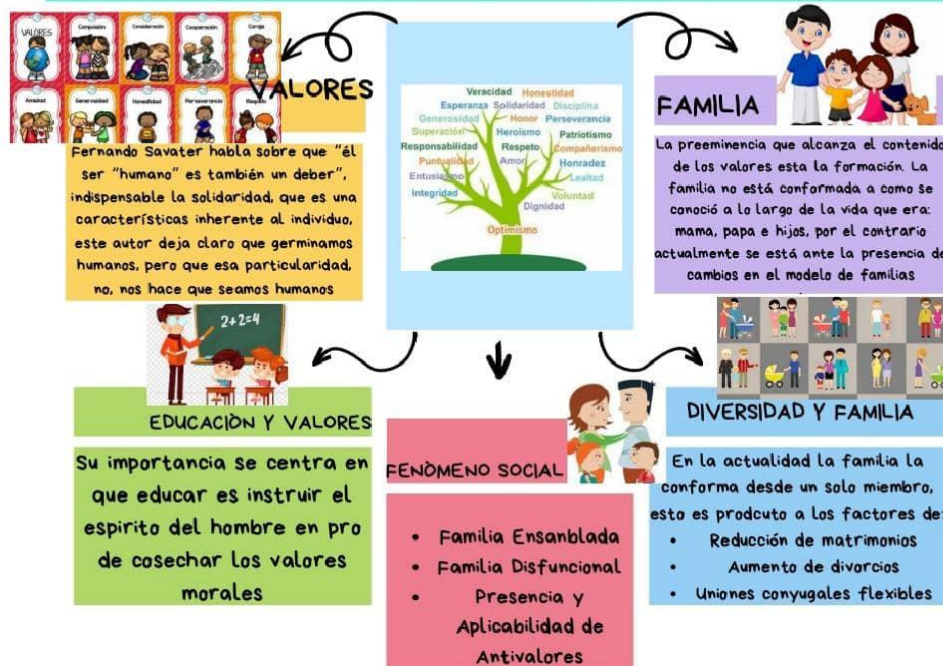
VALORES Compañía Consideración Cooperación Coraje Amistad Generosidad Honestidad Perseverancia Respeto

VALORES

Fernando Savater habla sobre que "él ser "humano" es también un deber", indispensable la solidaridad, que es una características inherente al individuo, este autor deja claro que germinamos humanos, pero que esa particularidad, no, nos hace que seamos humanos

Veracidad Honestidad Esperanza Solidaridad Disciplina Generosidad Honor Perseverancia Superación Heroísmo Patriotismo Responsabilidad Respeto Compañerismo Puntualidad Amor Honradez Entusiasmo Lealtad Integridad Voluntad Dignidad Optimismo

FAMILIA

La preeminencia que alcanza el contenido de los valores esta la formación. La familia no está conformada a como se conoció a lo largo de la vida que era: mama, papa e hijos, por el contrario actualmente se está ante la presencia de cambios en el modelo de familias

$2+2=4$

EDUCACIÒN Y VALORES

Su importancia se centra en que educar es instruir el espiritu del hombre en pro de cosechar los valores morales

FENÒMENO SOCIAL

• Familia Ensanblada
• Familia Disfuncional
• Presencia y Aplicabilidad de Antivalores

DIVERSIDAD Y FAMILIA

En la actualidad la familia la conforma desde un solo miembro, esto es prodcuto a los factores de:
• Reducción de matrimonios
• Aumento de divorcios
• Uniones conyugales flexibles